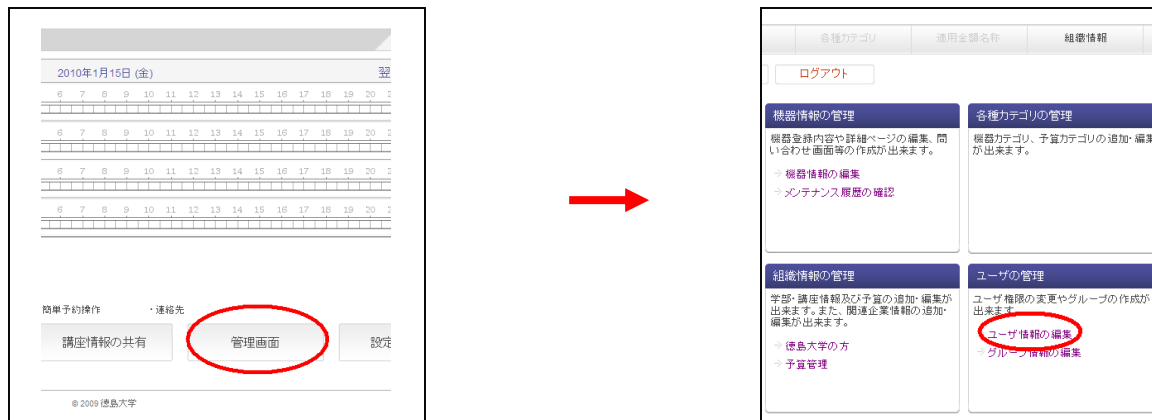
2010年1月15日 (金)

翌

6 7 8 9 10 11 12 13 14 15 16 17 18 19 20

6 7 8 9 10 11 12 13 14 15 16 17 18 19 20

6 7 8 9 10 11 12 13 14 15 16 17 18 19 20

6 7 8 9 10 11 12 13 14 15 16 17 18 19 20

簡単予約操作 ・連絡先

講座情報の共有

管理画面

設定

© 2009 徳島大学

各種カテゴリ 適用金額名称 組織情報

ログアウト

機器情報の管理

機器登録内容や詳細ページの編集、問い合わせ画面等の作成が出来ます。

→ 機器情報の編集

→ メンテナンス履歴の確認

各種カテゴリの管理

機器カテゴリ、予算カテゴリの追加・編集が出来ます。

組織情報の管理

学部・講座情報及び予算の追加・編集が出来ます。また、関連企業情報の追加・編集が出来ます。

→ 徳島大学の方

→ 予算管理

ユーザの管理

ユーザ権限の変更やグループの作成が出来ます。

→ ユーザ情報の編集

→ グループ情報の編集